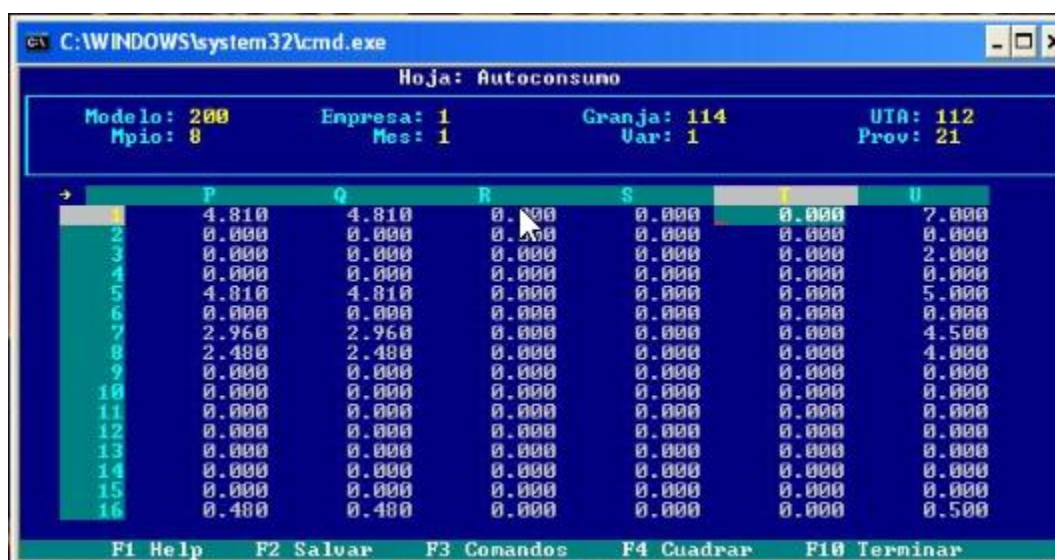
C:\WINDOWS\system32\cmd.exe

Hoja: Autoconsumo

Modelo: 200
Mpio: 8
Empresa: 1
Mes: 1
Granja: 114
Var: 1
UTA: 112
Prov: 21

| → | P | Q | R | S | T | U |
|---|---|---|---|---|---|---|
| 1 | 4.810 | 4.810 | 0.000 | 0.000 | 0.000 | 7.000 |
| 2 | 0.000 | 0.000 | 0.000 | 0.000 | 0.000 | 0.000 |
| 3 | 0.000 | 0.000 | 0.000 | 0.000 | 0.000 | 2.000 |
| 4 | 0.000 | 0.000 | 0.000 | 0.000 | 0.000 | 0.000 |
| 5 | 4.810 | 4.810 | 0.000 | 0.000 | 0.000 | 5.000 |
| 6 | 0.000 | 0.000 | 0.000 | 0.000 | 0.000 | 0.000 |
| 7 | 2.960 | 2.960 | 0.000 | 0.000 | 0.000 | 4.500 |
| 8 | 2.480 | 2.480 | 0.000 | 0.000 | 0.000 | 4.000 |
| 9 | 0.000 | 0.000 | 0.000 | 0.000 | 0.000 | 0.000 |
| 10 | 0.000 | 0.000 | 0.000 | 0.000 | 0.000 | 0.000 |
| 11 | 0.000 | 0.000 | 0.000 | 0.000 | 0.000 | 0.000 |
| 12 | 0.000 | 0.000 | 0.000 | 0.000 | 0.000 | 0.000 |
| 13 | 0.000 | 0.000 | 0.000 | 0.000 | 0.000 | 0.000 |
| 14 | 0.000 | 0.000 | 0.000 | 0.000 | 0.000 | 0.000 |
| 15 | 0.000 | 0.000 | 0.000 | 0.000 | 0.000 | 0.000 |
| 16 | 0.480 | 0.480 | 0.000 | 0.000 | 0.000 | 0.500 |

F1 Help F2 Salvar F3 Comandos F4 Cuadrar F10 Terminar